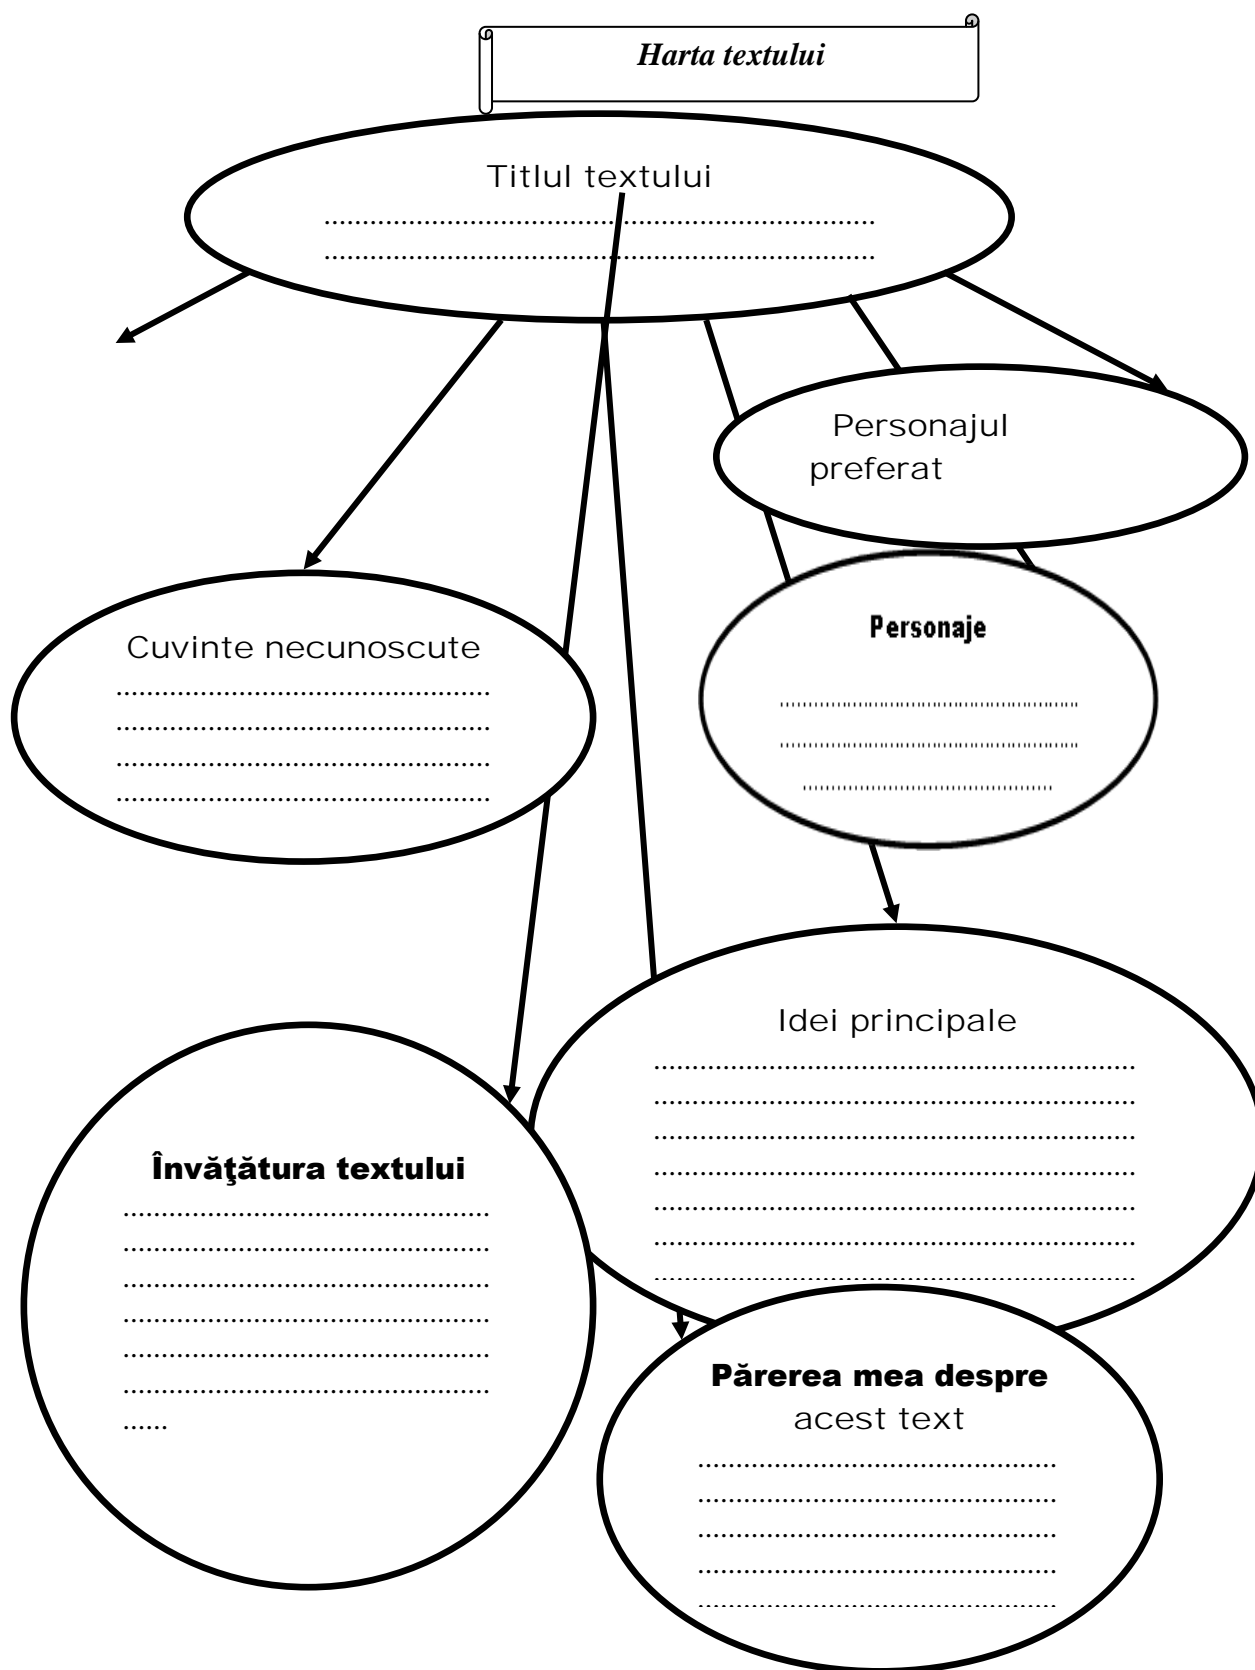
Harta textului

Titlul textului
……………………………………………………………
……………………………………………………………

Personajul preferat

Cuvinte necunoscute
………………………………………
………………………………………
………………………………………
………………………………………

Personaje
………………………………
………………………………
…………………………

Idei principale
…………………………………………………
…………………………………………………
…………………………………………………
…………………………………………………
…………………………………………………
…………………………………………………
…………………………………………………

Învăţătura textului
………………………………………
………………………………………
………………………………………
………………………………………
………………………………………
………………………………………
……

Părerea mea despre acest text
………………………………………
………………………………………
………………………………………
………………………………………
………………………………………